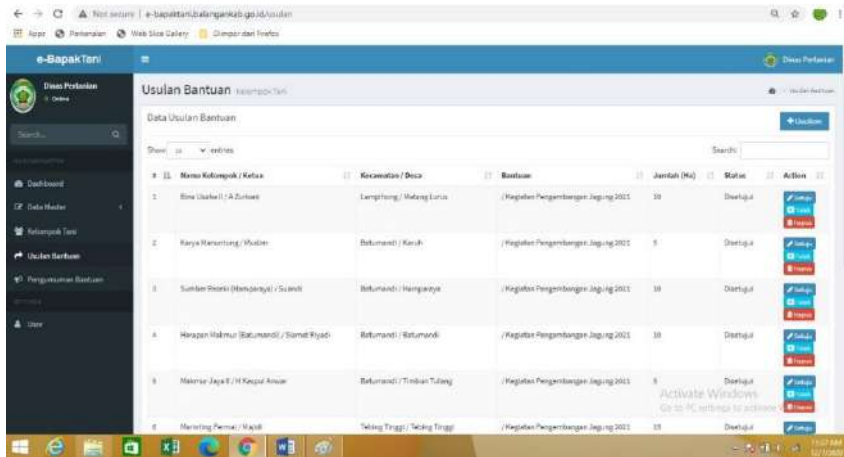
Not secure | e-bapaktani.balangankab.go.id/usulan

Apps Pertanian Web Slice Gallery Diimpor dari Firefox

e-BapakTani

Dinas Pertanian

Dinas Pertanian
Online

Search...

Dashboard
Data Master
Kelompok Tani
Usulan Bantuan
Pengumuman Bantuan
User

Usulan Bantuan Kelompok Tani

Data Usulan Bantuan

+ Usulan

Show 10 entries

Search:

| # | Nama Kelompok / Ketua | Kecamatan / Desa | Bantuan | Jumlah (Ha) | Status | Action |
|---|---|---|---|---|---|---|
| 1 | Bina Usaha II / A Zurkani | Lampihong / Matang Lurus | / Kegiatan Pengembangan Jagung 2021 | 10 | Disetujui | Setuju Detail Hapus |
| 2 | Karya Manuntung / Musliar | Batumandi / Karuh | / Kegiatan Pengembangan Jagung 2021 | 5 | Disetujui | Setuju Detail Hapus |
| 3 | Sumber Rezeki (Hamparaya) / Suandi | Batumandi / Hamparaya | / Kegiatan Pengembangan Jagung 2021 | 10 | Disetujui | Setuju Detail Hapus |
| 4 | Harapan Makmur (Batumandi) / Slamet Riyadi | Batumandi / Batumandi | / Kegiatan Pengembangan Jagung 2021 | 10 | Disetujui | Setuju Detail Hapus |
| 5 | Makmur Jaya II / H Kaspul Anwar | Batumandi / Timbun Tulang | / Kegiatan Pengembangan Jagung 2021 | 5 | Disetujui | Setuju Detail Hapus |
| 6 | Maniting Permai / Majidi | Tebing Tinggi / Tebing Tinggi | / Kegiatan Pengembangan Jagung 2021 | 15 | Disetujui | Setuju |

Activate Windows
Go to PC settings to activate Windows.

11:07 AM
12/1/2020